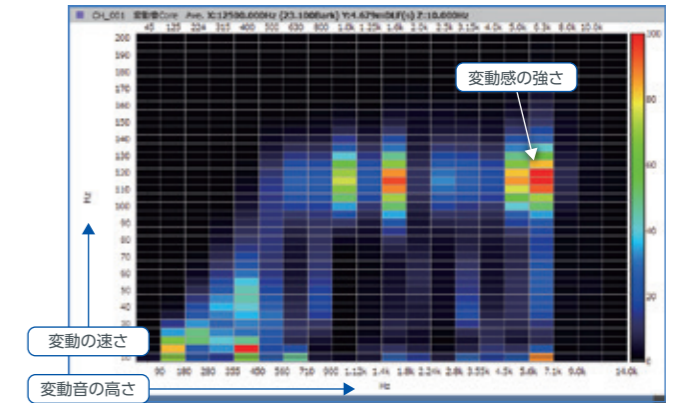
CH_001 変動音Core Ave. X:12500.000Hz [23.100Bark] Y:4.629E-0UF(s) Z:10.600Hz

40 125 224 315 400 500 630 800 1.0k 1.25k 1.6k 2.0k 2.5k 3.15k 4.0k 5.0k 6.3k 8.0k 10.0k

200 190 180 170 160 150 140 130 120 110 100 90 80 70 60 50 40 30 20 10

Hz

90 180 280 355 450 560 710 900 1.12k 1.4k 1.8k 2.24k 2.8k 3.55k 4.5k 5.6k 7.1k 9.0k 14.0k

Hz

100 80 60 40 20 0

変動感の強さ

変動の速さ

変動音の高さ